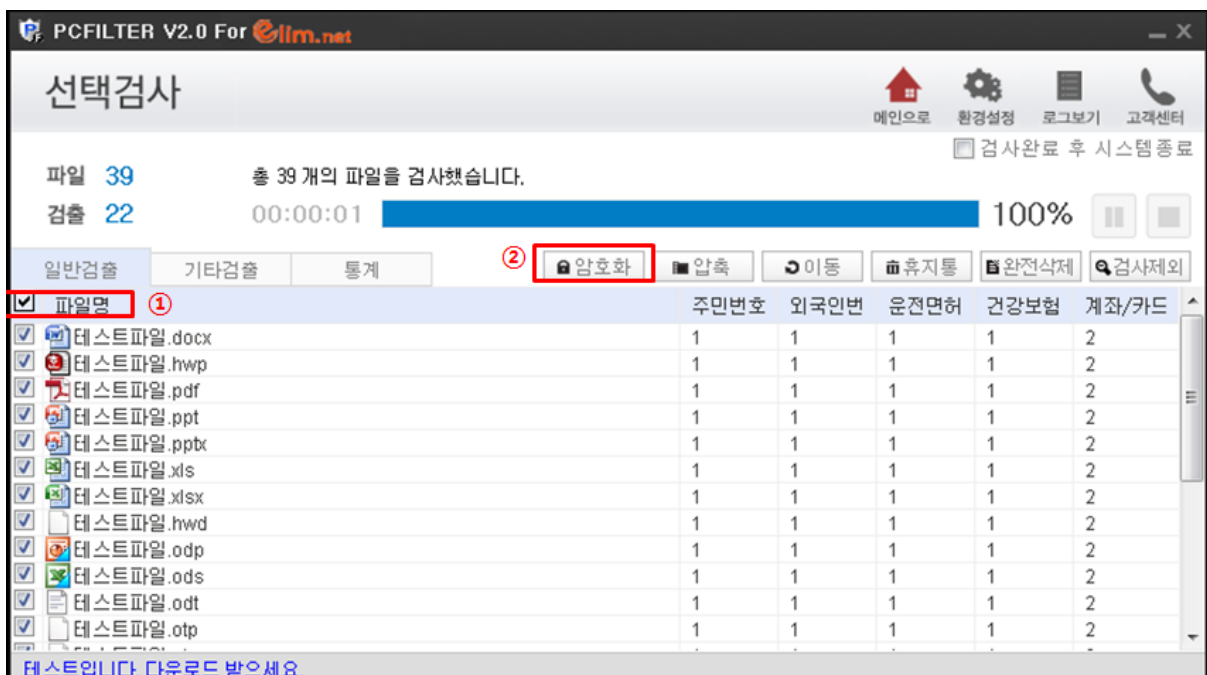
PCFILTER V2.0 For elim.net

선택검사

메인으로 환경설정 로그보기 고객센터

검사완료 후 시스템종료

파일 39
검출 22

총 39 개의 파일을 검사했습니다.

00:00:01 100%

일반검출 기타검출 통계

② 암호화 압축 이동 휴지통 완전삭제 검사제외

| 파일명 ① | 주민번호 | 외국인번 | 운전면허 | 건강보험 | 계좌/카드 |
|---|---|---|---|---|---|
| 테스트파일.docx | 1 | 1 | 1 | 1 | 2 |
| 테스트파일.hwp | 1 | 1 | 1 | 1 | 2 |
| 테스트파일.pdf | 1 | 1 | 1 | 1 | 2 |
| 테스트파일.ppt | 1 | 1 | 1 | 1 | 2 |
| 테스트파일.pptx | 1 | 1 | 1 | 1 | 2 |
| 테스트파일.xls | 1 | 1 | 1 | 1 | 2 |
| 테스트파일.xlsx | 1 | 1 | 1 | 1 | 2 |
| 테스트파일.hwd | 1 | 1 | 1 | 1 | 2 |
| 테스트파일.odp | 1 | 1 | 1 | 1 | 2 |
| 테스트파일.ods | 1 | 1 | 1 | 1 | 2 |
| 테스트파일.odt | 1 | 1 | 1 | 1 | 2 |
| 테스트파일.otp | 1 | 1 | 1 | 1 | 2 |

테스트입니다 다운로드 받으세요